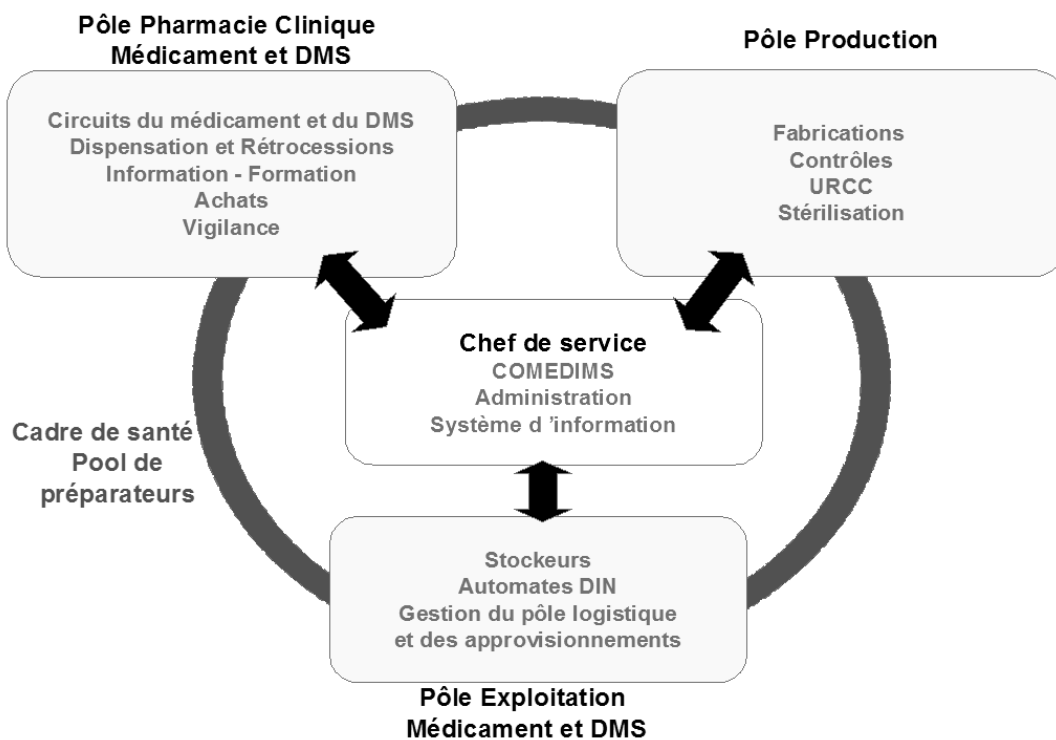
Pôle Pharmacie Clinique
Médicament et DMS

Circuits du médicament et du DMS
Dispensation et Rétrocessions
Information - Formation
Achats
Vigilance

Pôle Production

Fabrications
Contrôles
URCC
Stérilisation

Chef de service
COMEDIMS
Administration
Système d 'information

Cadre de santé
Pool de
préparateurs

Stockeurs
Automates DIN
Gestion du pôle logistique
et des approvisionnements

Pôle Exploitation
Médicament et DMS